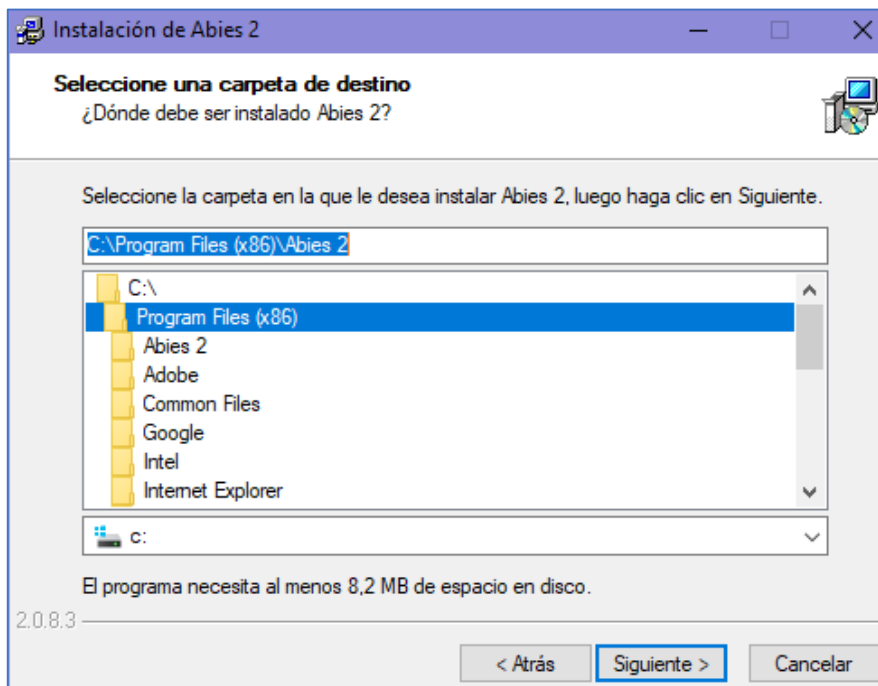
Instalación de Abies 2

Seleccione una carpeta de destino
¿Dónde debe ser instalado Abies 2?

Seleccione la carpeta en la que le desea instalar Abies 2, luego haga clic en Siguiente.

C:\Program Files (x86)\Abies 2

C:\
Program Files (x86)
Abies 2
Adobe
Common Files
Google
Intel
Internet Explorer

c:

El programa necesita al menos 8,2 MB de espacio en disco.

2.0.8.3

< Atrás
Siguiente >
Cancelar